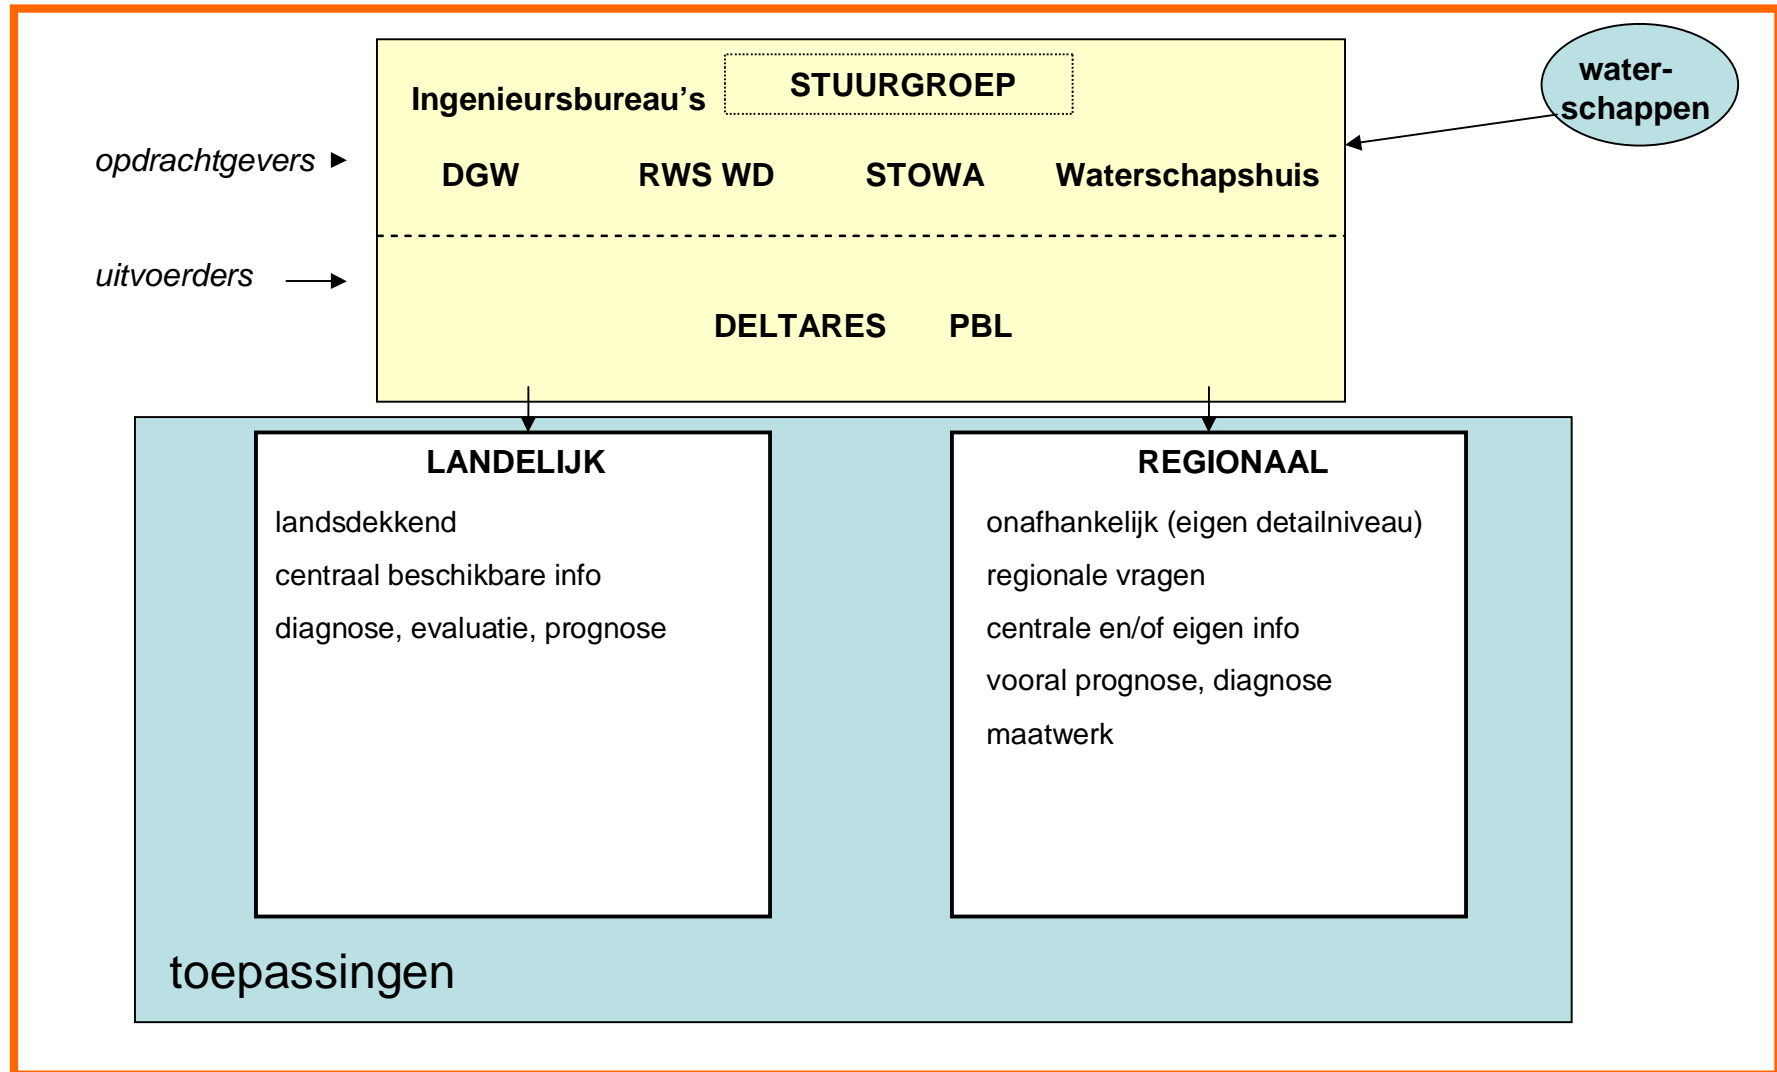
Ingenieursbureau's

STUURGROEP

water-
schappen

opdrachtgevers

DGW RWS WD STOWA Waterschapshuis

uitvoerders

DELTARES PBL

LANDELIJK

landsdekkend

centraal beschikbare info

diagnose, evaluatie, prognose

REGIONAAL

onafhankelijk (eigen detailniveau)

regionale vragen

centrale en/of eigen info

vooral prognose, diagnose

maatwerk

toepassingen